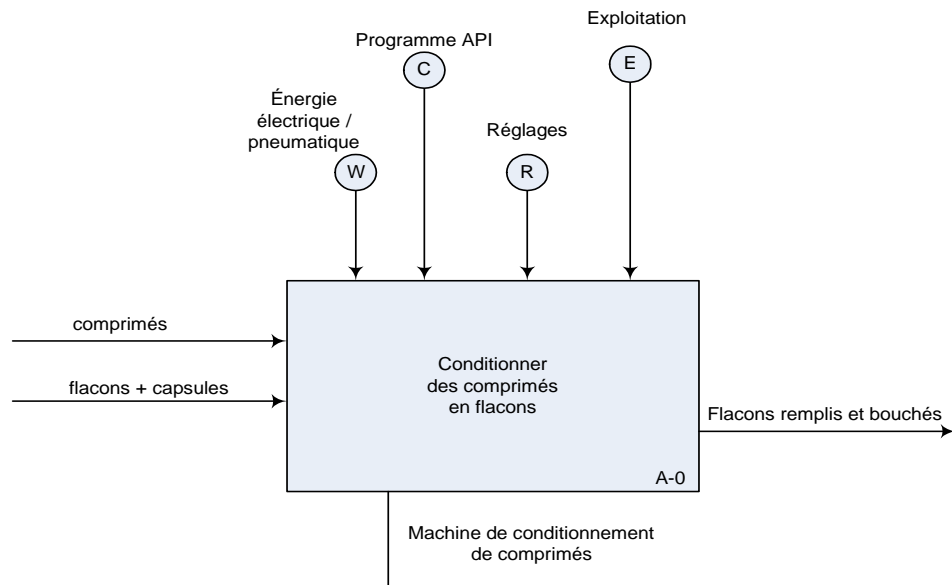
Exploitation

Programme API

C

E

Énergie électrique / pneumatique

Réglages

W

R

comprimés

flacons + capsules

Conditionner des comprimés en flacons

Flacons remplis et bouchés

A-0

Machine de conditionnement de comprimés